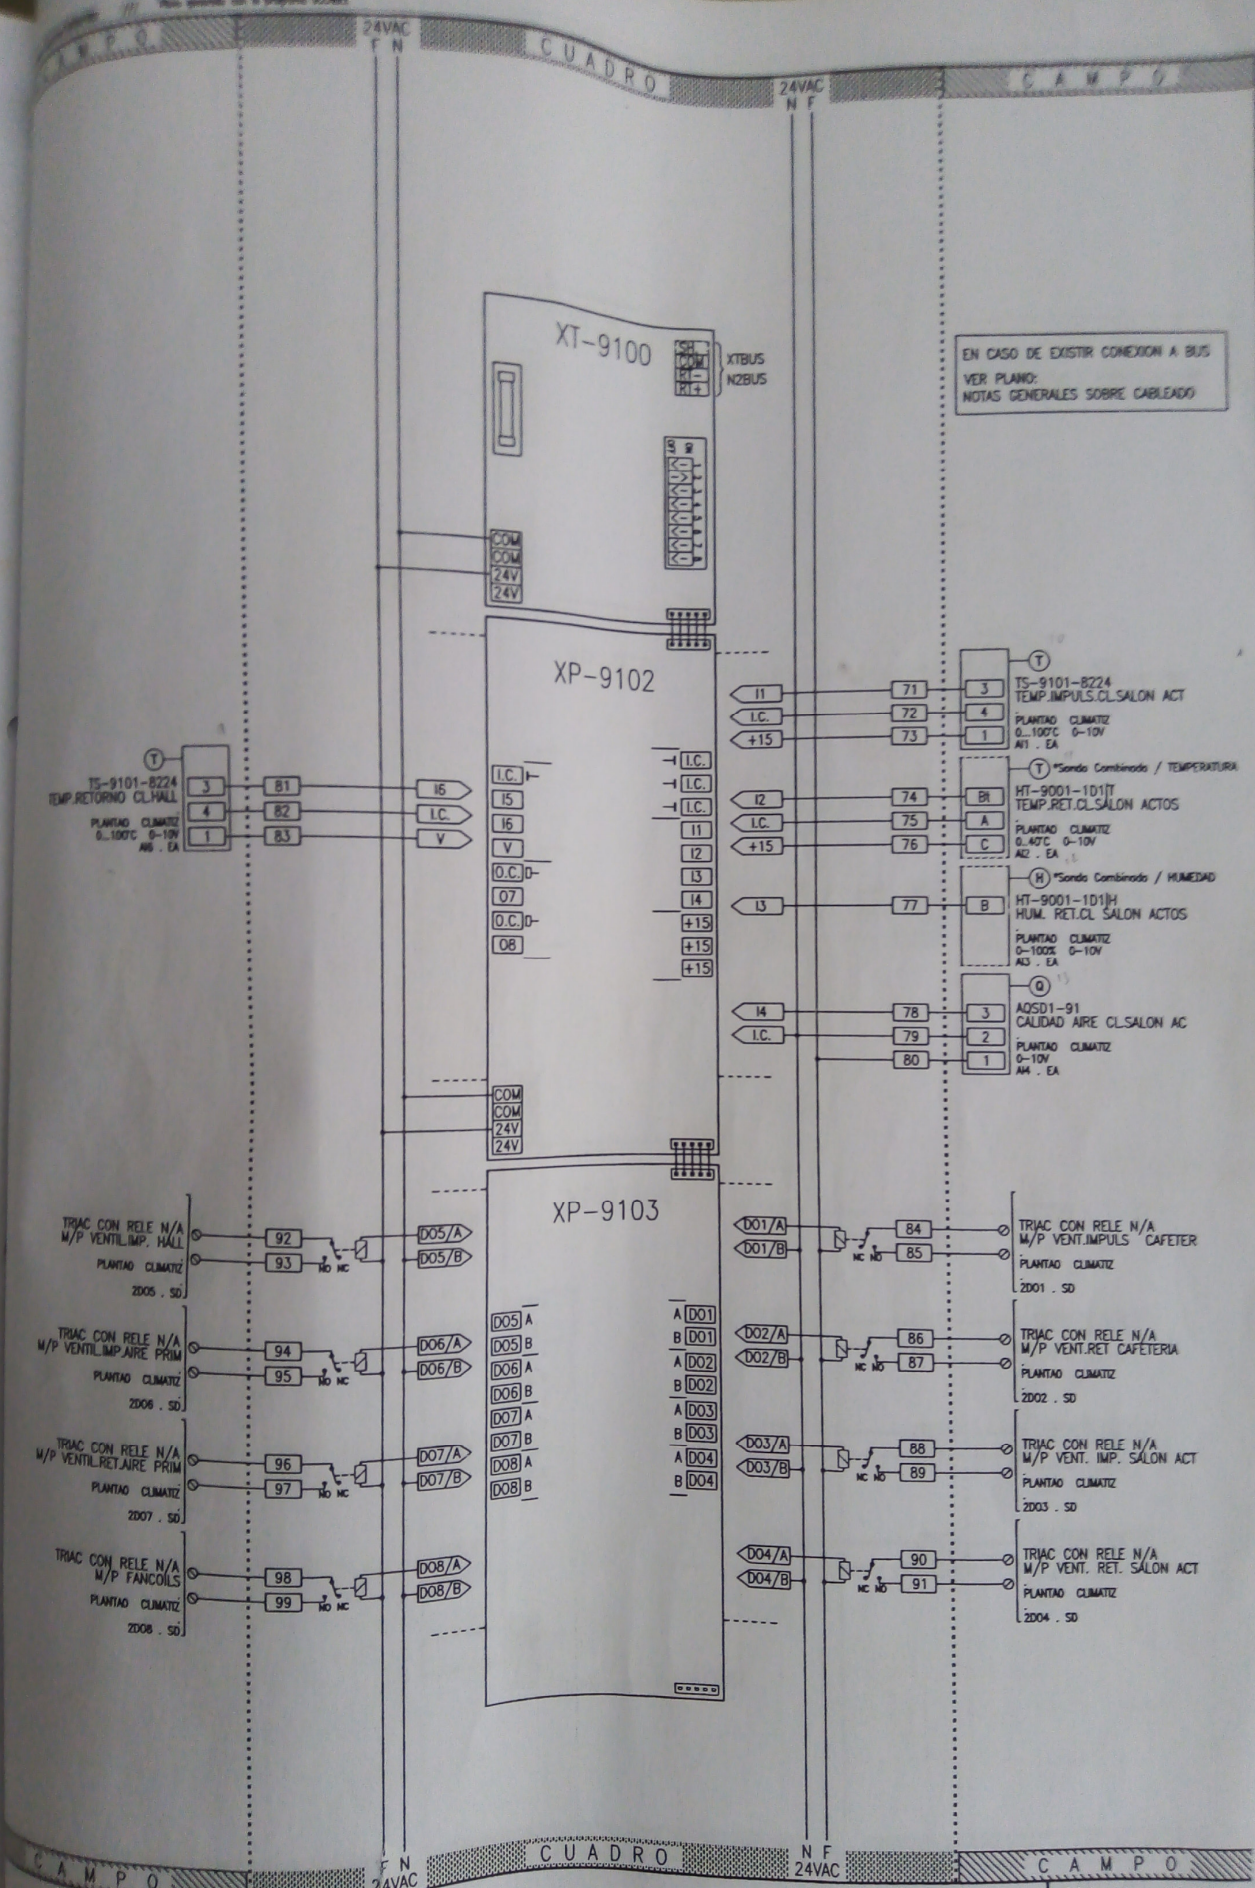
CAMPO
24VAC
F N
CUADRO
24VAC
N F
CAMPO

XT-9100
SH
COM
RT-
RT+
XTBUS
N2BUS
COM
COM
24V
24V

EN CASO DE EXISTIR CONEXION A BUS
VER PLANO:
NOTAS GENERALES SOBRE CABLEADO

XP-9102
I.C.
I5
I6
V
O.C.
O7
O.C.
O8
I.C.
I.C.
I.C.
I1
I2
I3
I4
+15
+15
+15
COM
COM
24V
24V

T
TS-9101-8224
TEMP.RETORNO CL.HALL
PLANTAO CLIMATIZ
0...100ºC 0-10V
AI6 . EA
3
4
1
81
82
83
I5
I.C.
V

I1
I.C.
+15
71
72
73
3
4
1
T
TS-9101-8224
TEMP.IMPULS.CL.SALON ACT
PLANTAO CLIMATIZ
0...100ºC 0-10V
AI1 . EA

T *Sonda Combinada / TEMPERATURA
I2
I.C.
+15
74
75
76
Bt
A
C
HT-9001-1D1|T
TEMP.RET.CL.SALON ACTOS
PLANTAO CLIMATIZ
0...40ºC 0-10V
AI2 . EA

H *Sonda Combinada / HUMEDAD
I3
77
B
HT-9001-1D1|H
HUM. RET.CL SALON ACTOS
PLANTAO CLIMATIZ
0-100% 0-10V
AI3 . EA

Q
I4
I.C.
78
79
80
3
2
1
AQSD1-91
CALIDAD AIRE CL.SALON AC
PLANTAO CLIMATIZ
0-10V
AI4 . EA

XP-9103
DO5 A
DO5 B
DO6 A
DO6 B
DO7 A
DO7 B
DO8 A
DO8 B
A DO1
B DO1
A DO2
B DO2
A DO3
B DO3
A DO4
B DO4

TRIAC CON RELE N/A
M/P VENTIL.IMP. HALL
PLANTAO CLIMATIZ
2DO5 . SD
92
93
NO NC
DO5/A
DO5/B

TRIAC CON RELE N/A
M/P VENTIL.IMP.AIRE PRIM
PLANTAO CLIMATIZ
2DO6 . SD
94
95
NO NC
DO6/A
DO6/B

TRIAC CON RELE N/A
M/P VENTIL.RET.AIRE PRIM
PLANTAO CLIMATIZ
2DO7 . SD
96
97
NO NC
DO7/A
DO7/B

TRIAC CON RELE N/A
M/P FANCOILS
PLANTAO CLIMATIZ
2DO8 . SD
98
99
NO NC
DO8/A
DO8/B

DO1/A
DO1/B
NC NO
84
85
TRIAC CON RELE N/A
M/P VENT.IMPULS CAFETER
PLANTAO CLIMATIZ
2DO1 . SD

DO2/A
DO2/B
NC NO
86
87
TRIAC CON RELE N/A
M/P VENT.RET CAFETERIA
PLANTAO CLIMATIZ
2DO2 . SD

DO3/A
DO3/B
NC NO
88
89
TRIAC CON RELE N/A
M/P VENT. IMP. SALON ACT
PLANTAO CLIMATIZ
2DO3 . SD

DO4/A
DO4/B
NC NO
90
91
TRIAC CON RELE N/A
M/P VENT. RET. SALON ACT
PLANTAO CLIMATIZ
2DO4 . SD

CAMPO
F N
24VAC
CUADRO
N F
24VAC
CAMPO